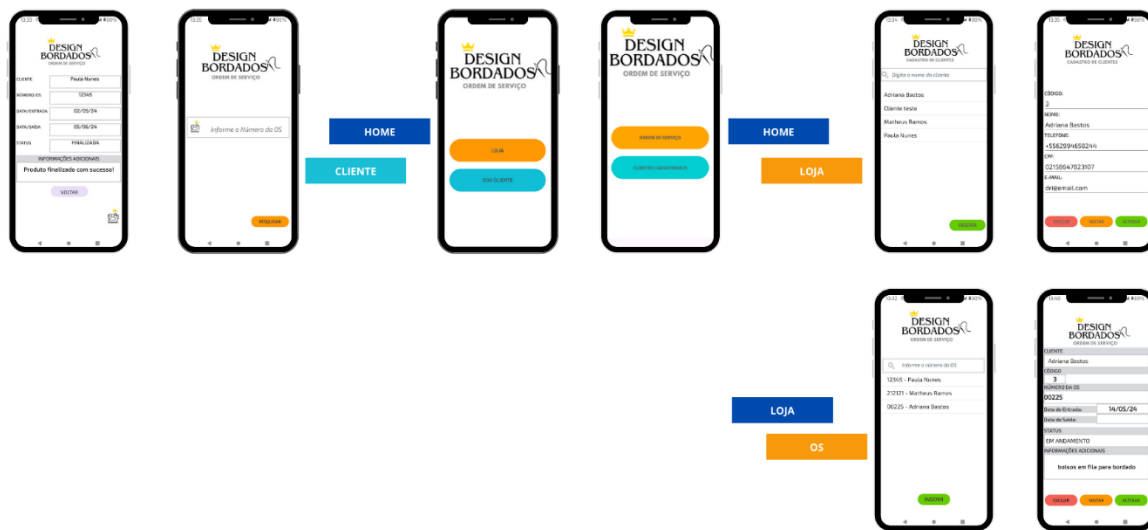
DESIGN BORDADOS
ORDEM DE SERVIÇO
CLIENTE Paula Nunes
NÚMERO OS 12345
DATA ENTRADA 02/05/24
DATA SAÍDA 05/06/24
STATUS FINALIZADA
INFORMAÇÕES ADICIONAIS
Produto finalizado com sucesso!
VOLTAR

DESIGN BORDADOS
ORDEM DE SERVIÇO
Informe o Número da OS
PESQUISAR

HOME
CLIENTE

DESIGN BORDADOS
ORDEM DE SERVIÇO
LOJA
OS CLIENTE

DESIGN BORDADOS
ORDEM DE SERVIÇO
ORDEM DE SERVIÇO
CLIENTES CADASTRADOS

HOME
LOJA

DESIGN BORDADOS
CADASTRO DE CLIENTES
Digite o nome do cliente
Adriana Bastos
Cliente teste
Matheus Ramos
Paula Nunes
INSERIR

DESIGN BORDADOS
CADASTRO DE CLIENTES
CÓDIGO:
3
NOME:
Adriana Bastos
TELEFONE:
+5562994650244
CPF:
02150647023107
E-MAIL:
dri@email.com
EXCLUIR SALVAR ALTERAR

DESIGN BORDADOS
ORDEM DE SERVIÇO
Informe o número da OS
12345 - Paula Nunes
212121 - Matheus Ramos
00225 - Adriana Bastos
INSERIR

LOJA
OS

DESIGN BORDADOS
ORDEM DE SERVIÇO
CLIENTE
Adriana Bastos
CÓDIGO
3
NÚMERO DA OS
00225
Data de Entrada 14/05/24
Data de Saída
STATUS
EM ANDAMENTO
INFORMAÇÕES ADICIONAIS
bolsos em fila para bordado
EXCLUIR SALVAR ALTERAR